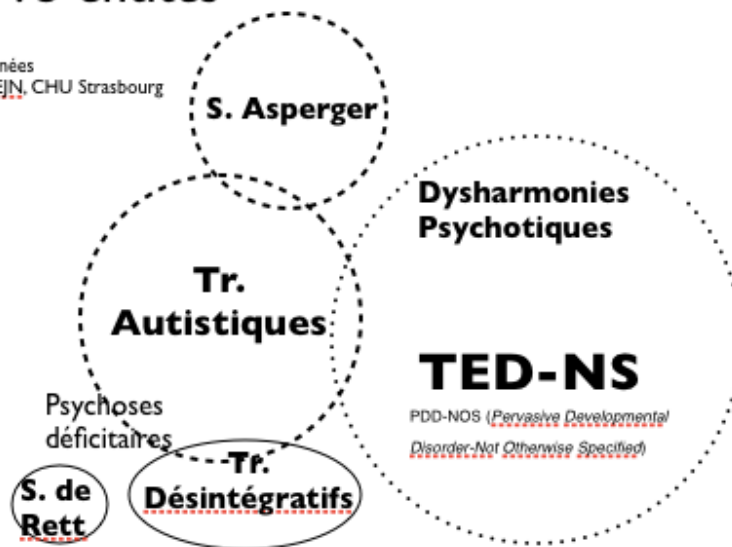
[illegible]nées
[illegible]EJN, CHU Strasbourg

S. Asperger

Dysharmonies Psychotiques

Tr. Autistiques

TED-NS

PDD-NOS (Pervasive Developmental Disorder-Not Otherwise Specified)

Psychoses déficitaires

S. de Rett

Tr. Désintégratifs